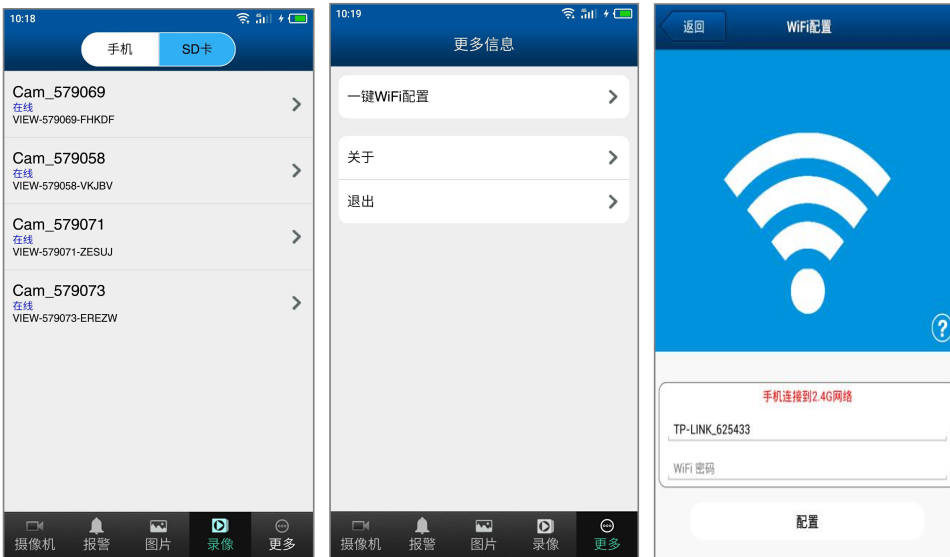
10:18

手机 SD卡

Cam_579069
在线
VIEW-579069-FHKDF

Cam_579058
在线
VIEW-579058-VKJBV

Cam_579071
在线
VIEW-579071-ZESUJ

Cam_579073
在线
VIEW-579073-EREZW

摄像机 报警 图片 录像 更多

10:19

更多信息

一键WiFi配置

关于

退出

摄像机 报警 图片 录像 更多

返回 WiFi配置

?

手机连接到2.4G网络

TP-LINK_625433

WiFi 密码

配置